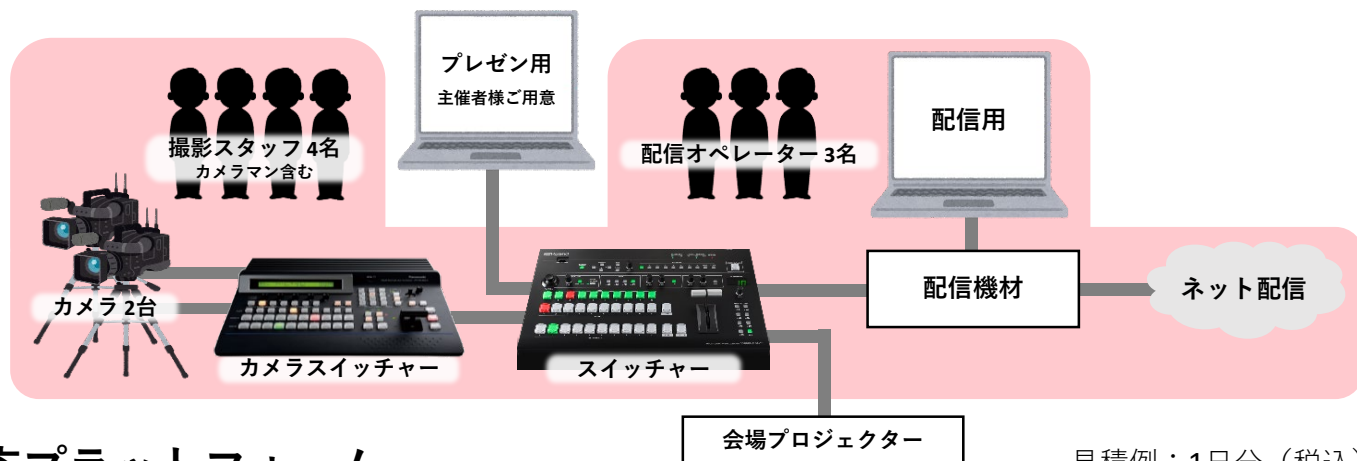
プレゼン用
主催者様ご用意

撮影スタッフ 4名
カメラマン含む

配信オペレーター 3名

配信用

カメラ 2台

配信機材

ネット配信

カメラスイッチャー

スイッチャー

会場プロジェクター

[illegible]プラットフォーム

見積例：1日分（税込）